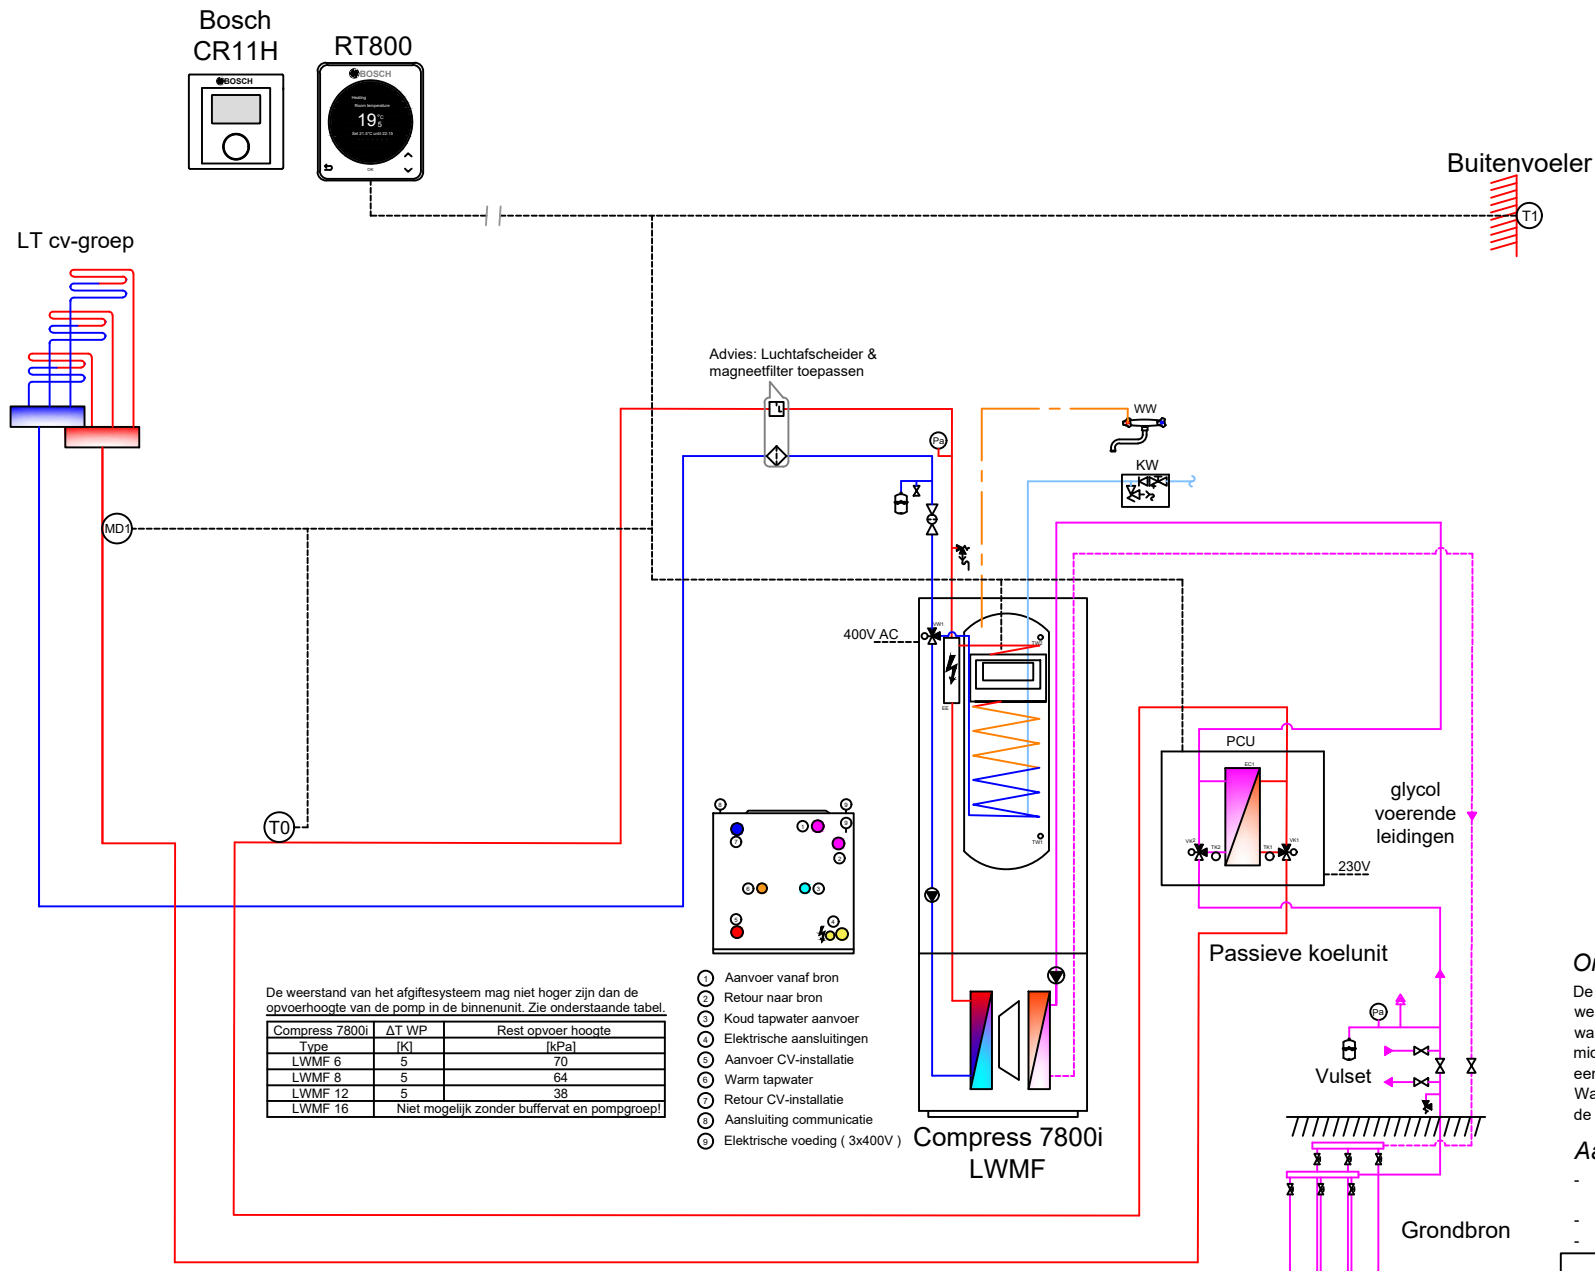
Bosch CR11H

RT800

BOSCH

BOSCH

19

Buitenvoeler

T1

LT cv-groep

MD1

T0

Advies: Luchtafscheider & magneetfilter toepassen

Pa

WW

KW

400V AC

PCU

glycol voerende leidingen

230V

Passieve koelunit

Vulset

Pa

Grondbron

Compress 7800i LWMF

De weerstand van het afgiftesysteem mag niet hoger zijn dan de opvoerhoogte van de pomp in de binnenunit. Zie onderstaande tabel.

| Compress 7800i | ΔT WP | Rest opvoer hoogte |
|---|---|---|
| Type | [K] | [kPa] |
| LWMF 6 | 5 | 70 |
| LWMF 8 | 5 | 64 |
| LWMF 12 | 5 | 38 |
| LWMF 16 | Niet mogelijk zonder buffervat en pompgroep! | |

1 Aanvoer vanaf bron
2 Retour naar bron
3 Koud tapwater aanvoer
4 Elektrische aansluitingen
5 Aanvoer CV-installatie
6 Warm tapwater
7 Retour CV-installatie
8 Aansluiting communicatie
9 Elektrische voeding ( 3x400V )

O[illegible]
De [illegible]
we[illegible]
wa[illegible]
mid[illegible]
een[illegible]
Wa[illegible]
de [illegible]

Aa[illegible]
-
-
-